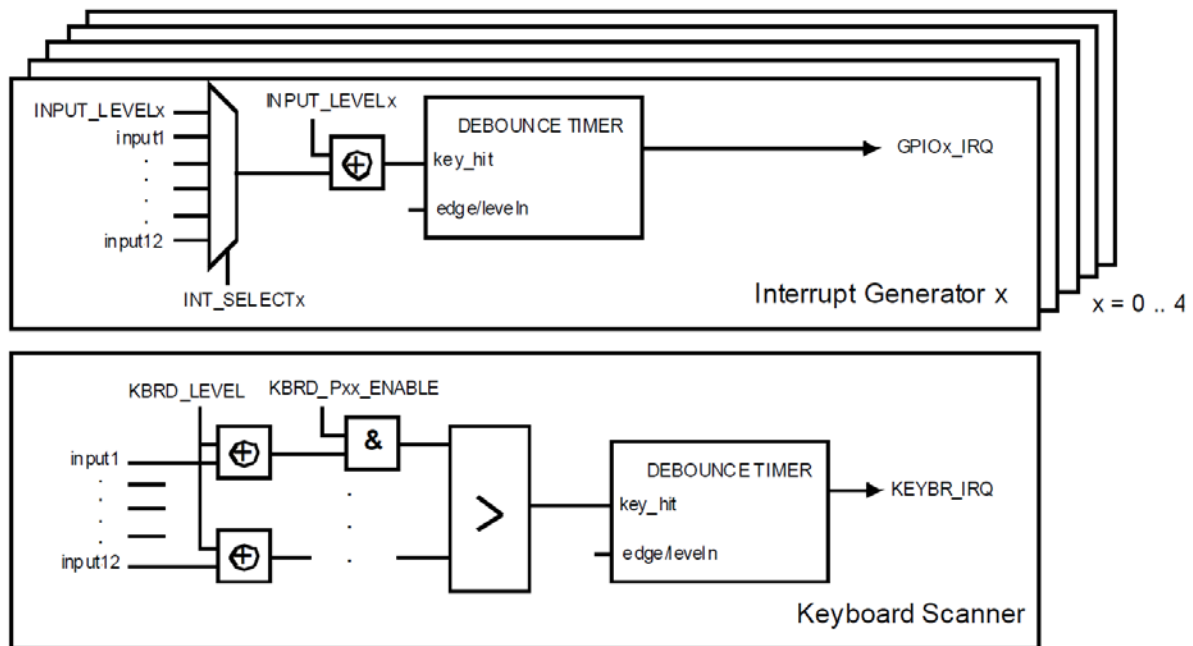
INPUT_LEVELx
input1
.
.
.
input12
INPUT_LEVELx
$\oplus$
DEBOUNCE TIMER
key_hit
edge/leveln
GPIOx_IRQ
INT_SELECTx
Interrupt Generator x
x = 0 .. 4

KBRD_LEVEL
KBRD_Pxx_ENABLE
input1
.
.
.
input12
$\oplus$
&
$\oplus$
.
.
.
>
DEBOUNCE TIMER
key_hit
edge/leveln
KEYBR_IRQ
Keyboard Scanner